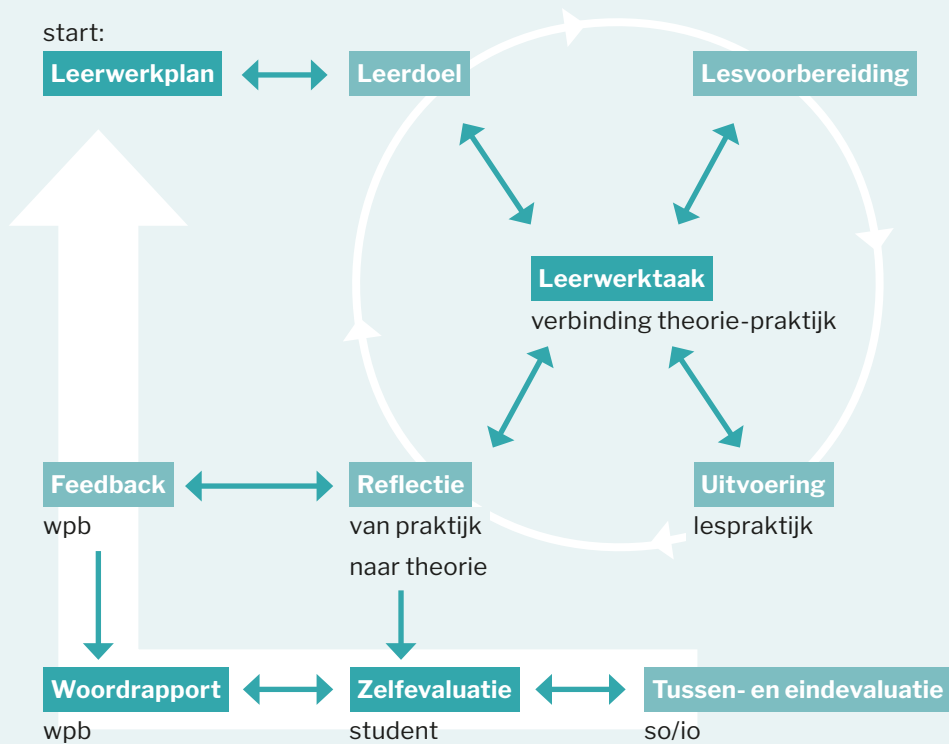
start:
Leerwerkplan

Leerdoel

Lesvoorbereiding

Leerwerktaak
verbinding theorie-praktijk

Feedback
wpb

Reflectie
van praktijk
naar theorie

Uitvoering
lespraktijk

Woordrapport
wpb

Zelfevaluatie
student

Tussen- en eindevaluatie
so/io